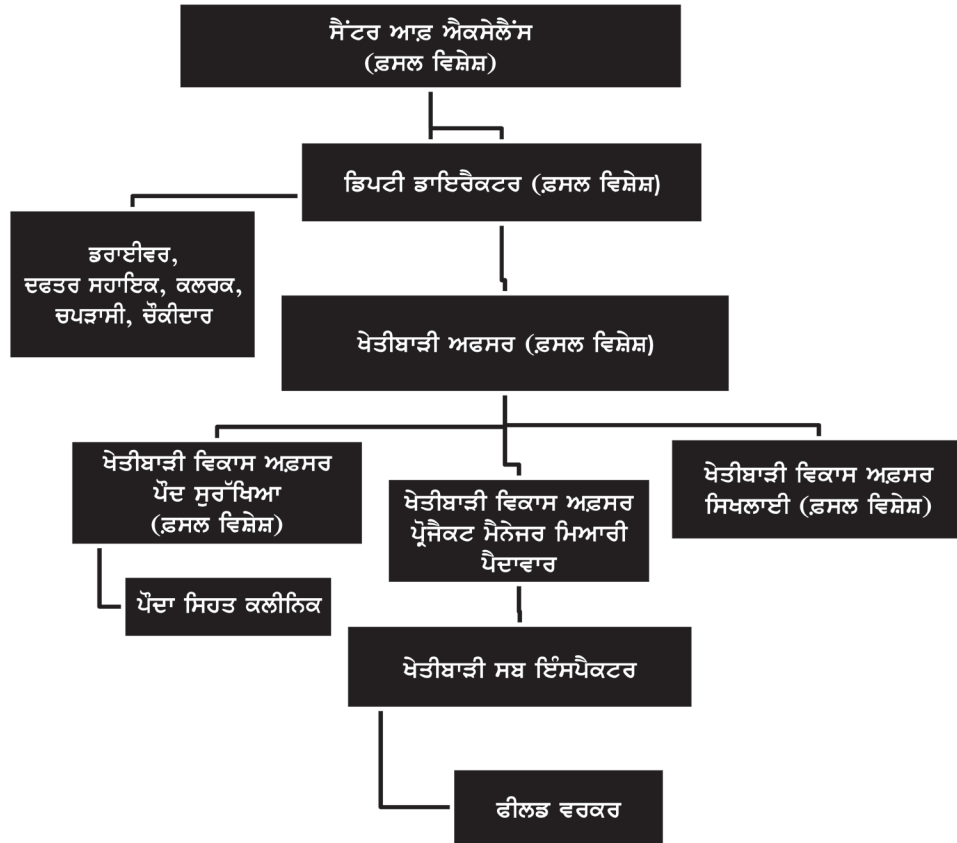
ਸੈਂਟਰ ਆਫ਼ ਐਕਸੇਲੈਂਸ
(ਫ਼ਸਲ ਵਿਸ਼ੇਸ਼)

ਡਿਪਟੀ ਡਾਇਰੈਕਟਰ (ਫ਼ਸਲ ਵਿਸ਼ੇਸ਼)

ਡਰਾਈਵਰ,
ਦਫਤਰ ਸਹਾਇਕ, ਕਲਰਕ,
ਚਪੜਾਸੀ, ਚੌਕੀਦਾਰ

ਖੇਤੀਬਾੜੀ ਅਫਸਰ (ਫ਼ਸਲ ਵਿਸ਼ੇਸ਼)

ਖੇਤੀਬਾੜੀ ਵਿਕਾਸ ਅਫ਼ਸਰ
ਪੌਦ ਸੁਰੱਖਿਆ
(ਫ਼ਸਲ ਵਿਸ਼ੇਸ਼)

ਖੇਤੀਬਾੜੀ ਵਿਕਾਸ ਅਫ਼ਸਰ
ਪ੍ਰੋਜੈਕਟ ਮੈਨੇਜਰ ਮਿਆਰੀ
ਪੈਦਾਵਾਰ

ਖੇਤੀਬਾੜੀ ਵਿਕਾਸ ਅਫ਼ਸਰ
ਸਿਖਲਾਈ (ਫ਼ਸਲ ਵਿਸ਼ੇਸ਼)

ਪੌਦਾ ਸਿਹਤ ਕਲੀਨਿਕ

ਖੇਤੀਬਾੜੀ ਸਬ ਇੰਸਪੈਕਟਰ

ਫੀਲਡ ਵਰਕਰ